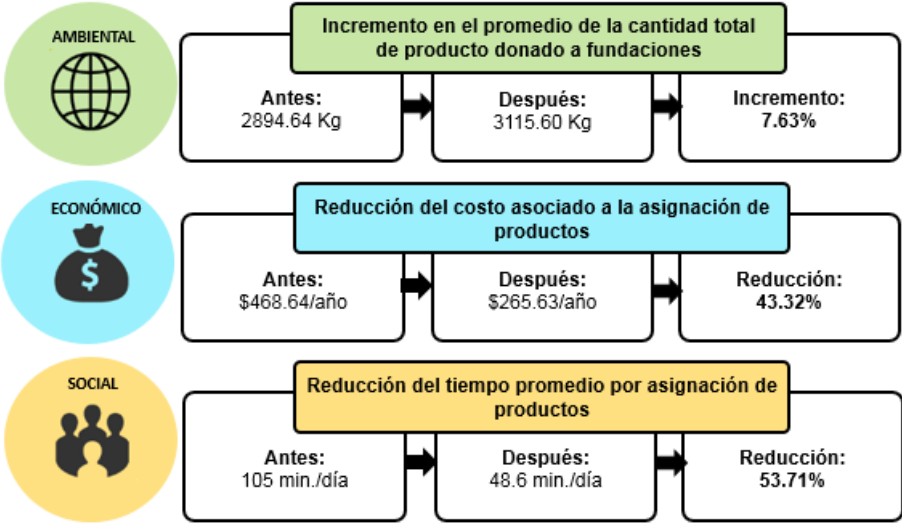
AMBIENTAL

Incremento en el promedio de la cantidad total de producto donado a fundaciones

Antes:
2894.64 Kg

Después:
3115.60 Kg

Incremento:
7.63%

ECONÓMICO

Reducción del costo asociado a la asignación de productos

Antes:
$468.64/año

Después:
$265.63/año

Reducción:
43.32%

SOCIAL

Reducción del tiempo promedio por asignación de productos

Antes:
105 min./día

Después:
48.6 min./día

Reducción:
53.71%